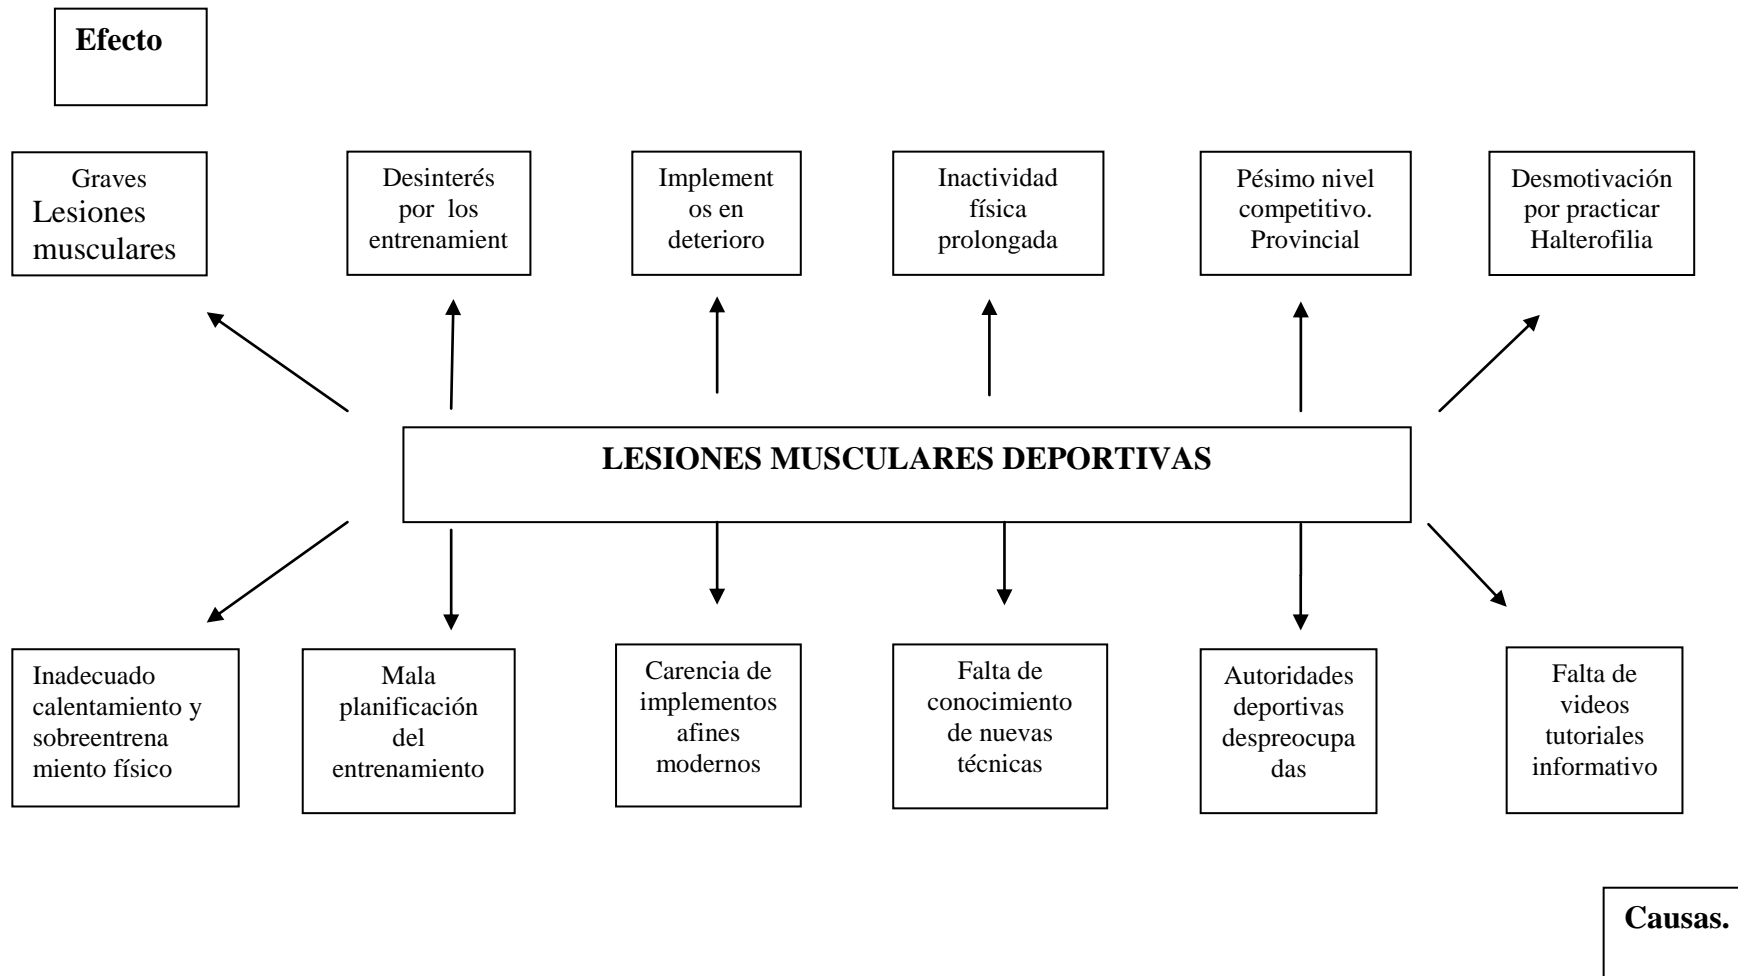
Efecto

Graves Lesiones musculares

Desinterés por los entrenamient

Implementos en deterioro

Inactividad física prolongada

Pésimo nivel competitivo. Provincial

Desmotivación por practicar Halterofilia

LESIONES MUSCULARES DEPORTIVAS

Inadecuado calentamiento y sobreentrenamiento físico

Mala planificación del entrenamiento

Carencia de implementos afines modernos

Falta de conocimiento de nuevas técnicas

Autoridades deportivas despreocupadas

Falta de videos tutoriales informativo

Causas.